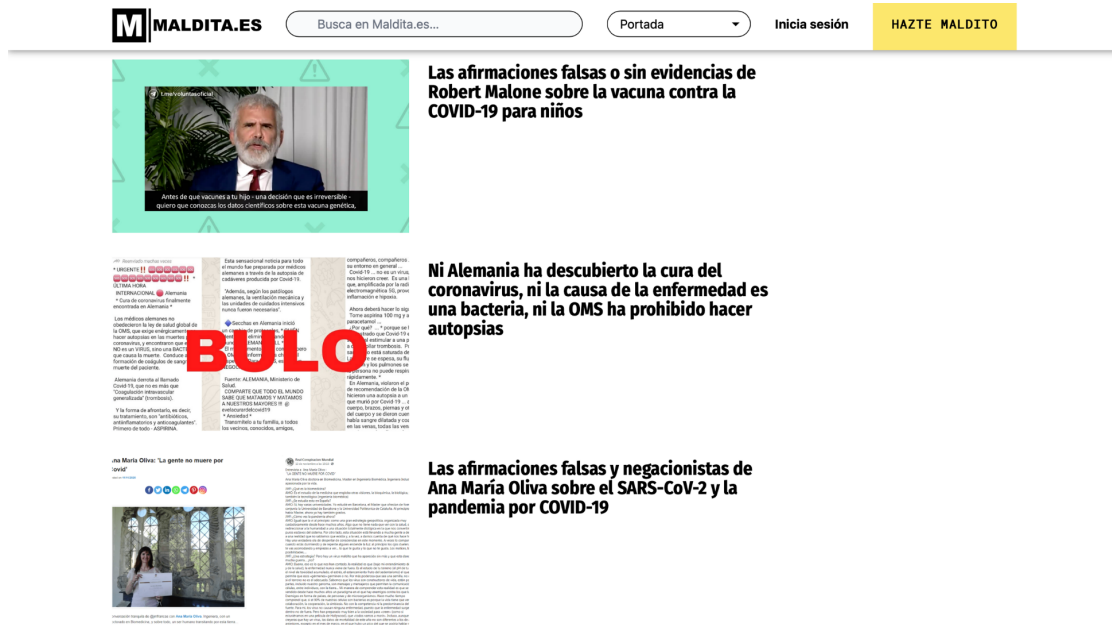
MALDITA.ES

Busca en Maldita.es...

Portada

Inicia sesión

HAZTE MALDITO

@elvoluntasoficial

Antes de que vacunes a tu hijo - una decisión que es irreversible - quiero que conozcas los datos científicos sobre esta vacuna genética.

Las afirmaciones falsas o sin evidencias de Robert Malone sobre la vacuna contra el COVID-19 para niños

BULO

Ni Alemania ha descubierto la cura del coronavirus, ni la causa de la enfermedad es una bacteria, ni la OMS ha prohibido hacer autopsias

ana María Oliva: 'La gente no muere por covid'

Las afirmaciones falsas y negacionistas de Ana María Oliva sobre el SARS-CoV-2 y la pandemia por COVID-19